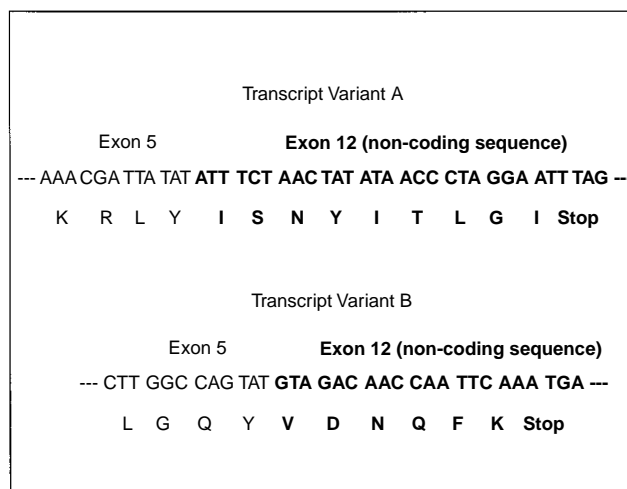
Transcript Variant A

Exon 5 **Exon 12 (non-coding sequence)**

--- AAA CGA TTA TAT **ATT TCT AAC TAT ATA ACC CTA GGA ATT TAG --**

K R L Y **I S N Y I T L G I Stop**

Transcript Variant B

Exon 5 **Exon 12 (non-coding sequence)**

--- CTT GGC CAG TAT **GTA GAC AAC CAA TTC AAA TGA ---**

L G Q Y **V D N Q F K Stop**